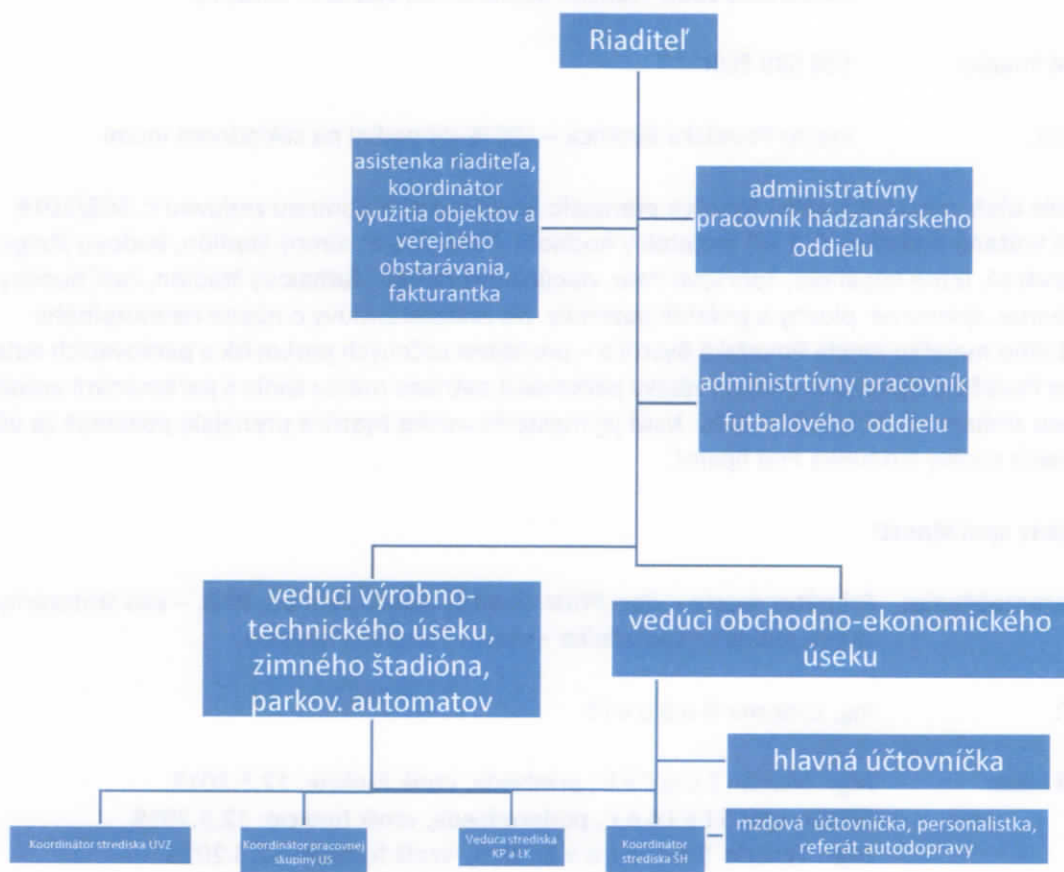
Riaditeľ

asistenka riaditeľa, koordinátor využitia objektov a verejného obstarávania, fakturantka

administratívny pracovník hádzanárskeho oddielu

administrtívny pracovník futbalového oddielu

vedúci výrobno-technického úseku, zimného štadióna, parkov. automatov

vedúci obchodno-ekonomického úseku

hlavná účtovníčka

mzdová účtovníčka, personalistka, referát autodopravy

Koordinátor strediska UVZ

Koordinátor pracovnej skupiny US

Veduca strediska KP a LK

Koordinátor strediska ŠH